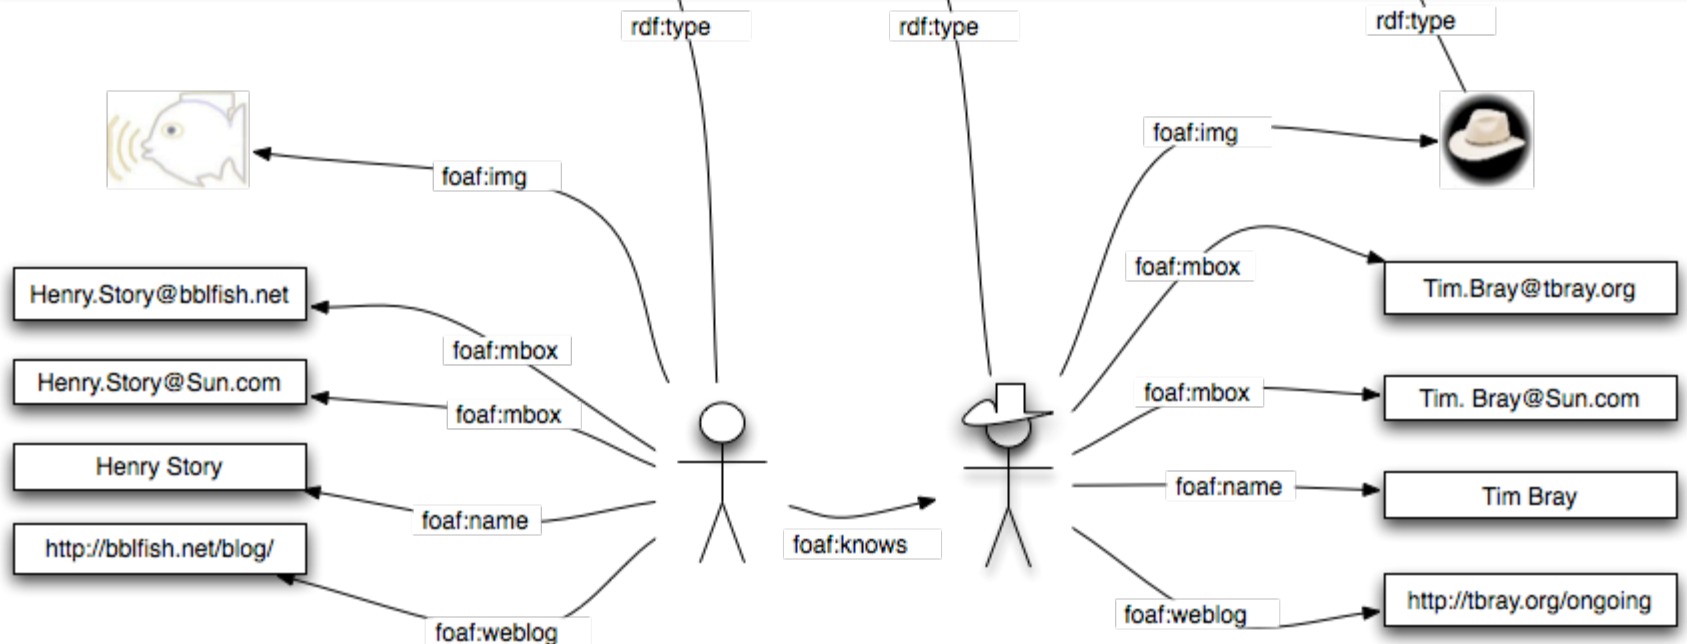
rdf:type

rdf:type

rdf:type

foaf:img

foaf:img

Henry.Story@bblfish.net

foaf:mbox

foaf:mbox

Tim.Bray@tbray.org

Henry.Story@Sun.com

foaf:mbox

foaf:mbox

Tim. Bray@Sun.com

Henry Story

foaf:name

foaf:name

Tim Bray

http://bblfish.net/blog/

foaf:knows

foaf:weblog

foaf:weblog

http://tbray.org/ongoing